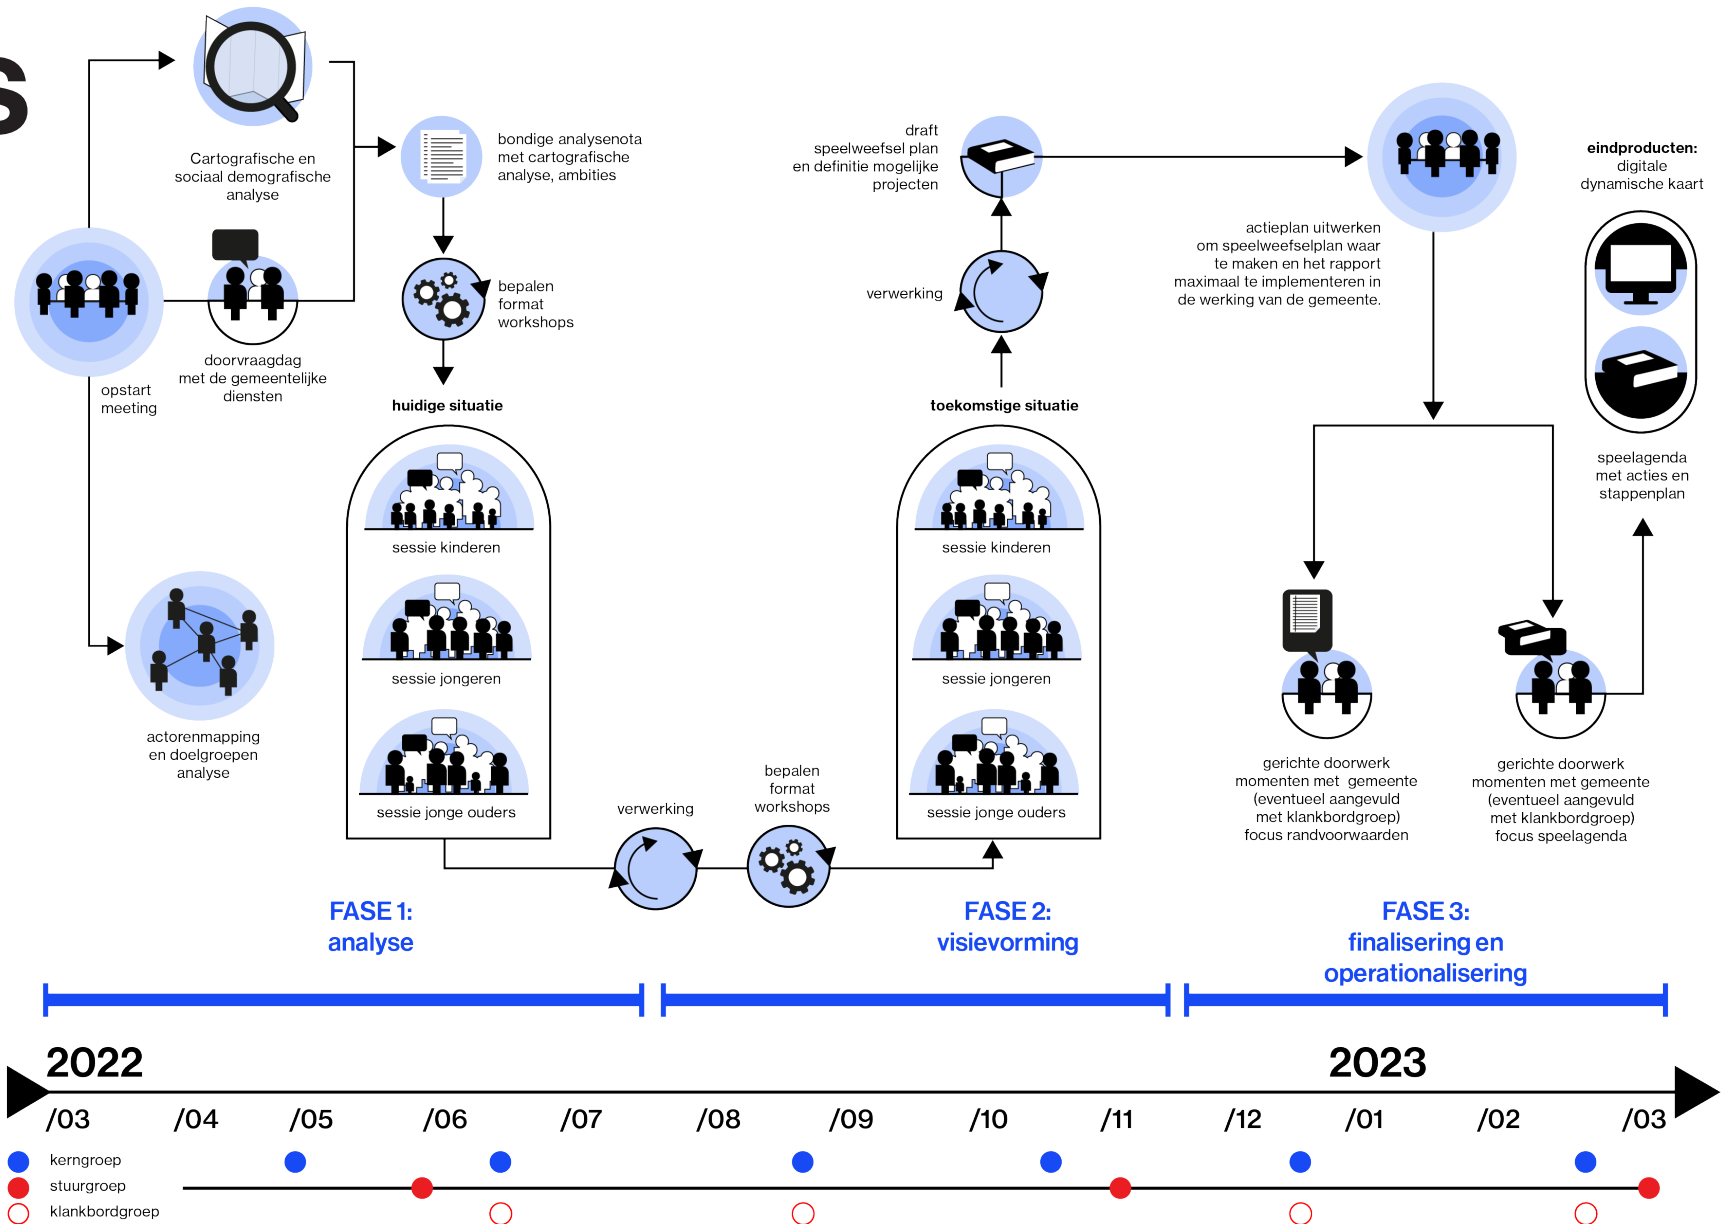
Cartografische en sociaal demografische analyse

bondige analysenota met cartografische analyse, ambities

opstart meeting

doorvraagdag met de gemeentelijke diensten

bepalen format workshops

huidige situatie

sessie kinderen

sessie jongeren

sessie jonge ouders

actorenmapping en doelgroepen analyse

verwerking

bepalen format workshops

draft speelweefsel plan en definitie mogelijke projecten

verwerking

toekomstige situatie

sessie kinderen

sessie jongeren

sessie jonge ouders

actieplan uitwerken om speelweefselplan waar te maken en het rapport maximaal te implementeren in de werking van de gemeente.

eindproducten: digitale dynamische kaart

speelagenda met acties en stappenplan

gerichte doorwerk momenten met gemeente (eventueel aangevuld met klankbordgroep) focus randvoorwaarden

gerichte doorwerk momenten met gemeente (eventueel aangevuld met klankbordgroep) focus speelagenda

FASE 1: analyse

FASE 2: visievorming

FASE 3: finalisering en operationalisering

2022

2023

/03 /04 /05 /06 /07 /08 /09 /10 /11 /12 /01 /02 /03

kerngroep
stuurgroep
klankbordgroep